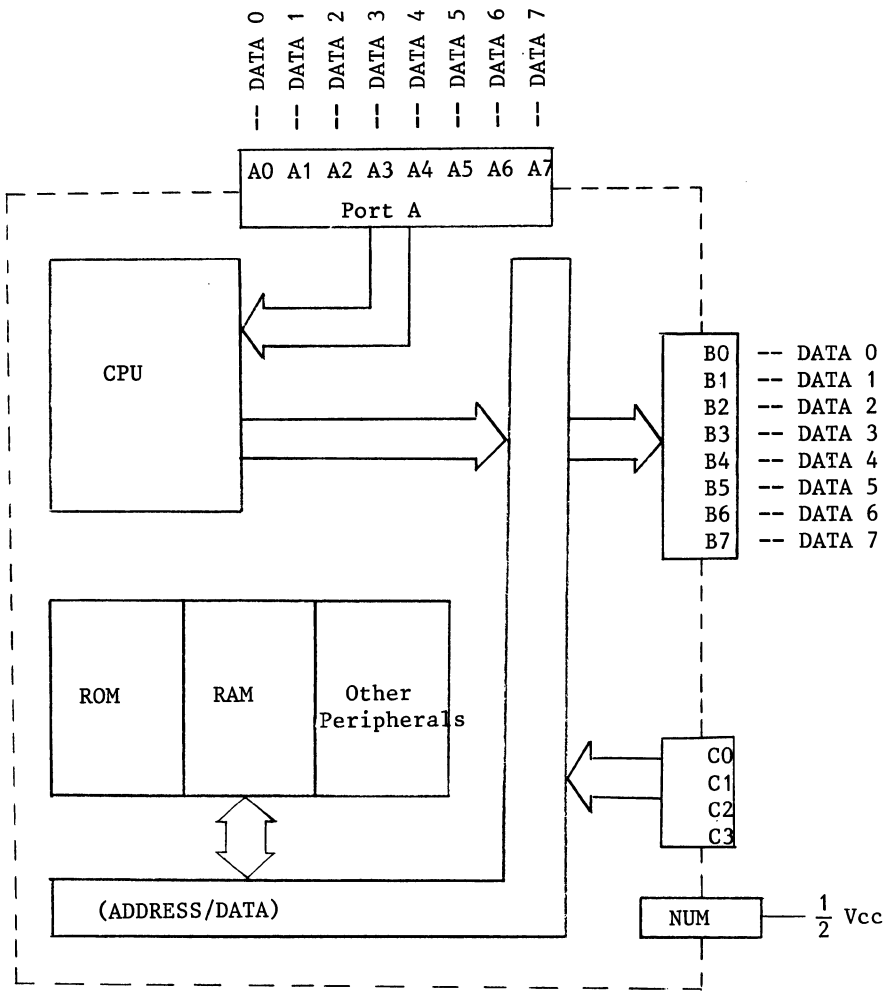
DATA 0 DATA 1 DATA 2 DATA 3 DATA 4 DATA 5 DATA 6 DATA 7

A0 A1 A2 A3 A4 A5 A6 A7
Port A

CPU

B0 -- DATA 0
B1 -- DATA 1
B2 -- DATA 2
B3 -- DATA 3
B4 -- DATA 4
B5 -- DATA 5
B6 -- DATA 6
B7 -- DATA 7

ROM

RAM

Other Peripherals

C0
C1
C2
C3

(ADDRESS/DATA)

NUM

$\frac{1}{2}$ Vcc